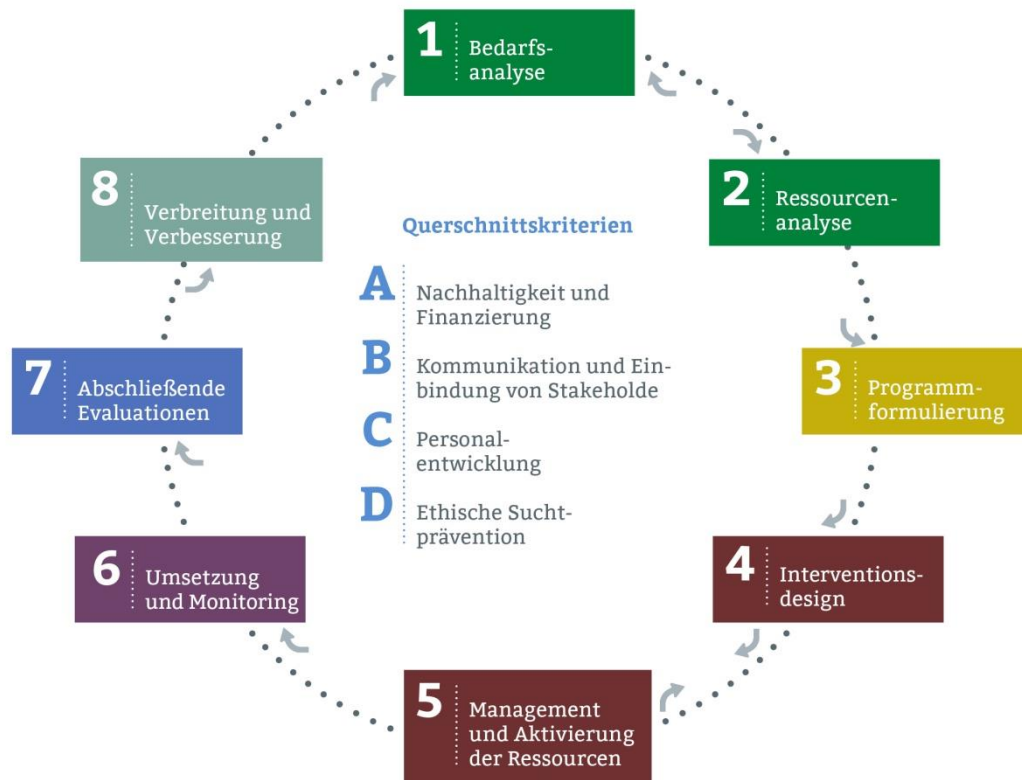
1 Bedarfsanalyse

2 Ressourcenanalyse

3 Programmformulierung

4 Interventionsdesign

5 Management und Aktivierung der Ressourcen

6 Umsetzung und Monitoring

7 Abschließende Evaluationen

8 Verbreitung und Verbesserung

Querschnittskriterien

A Nachhaltigkeit und Finanzierung

B Kommunikation und Einbindung von Stakeholde

C Personalentwicklung

D Ethische Suchtprävention